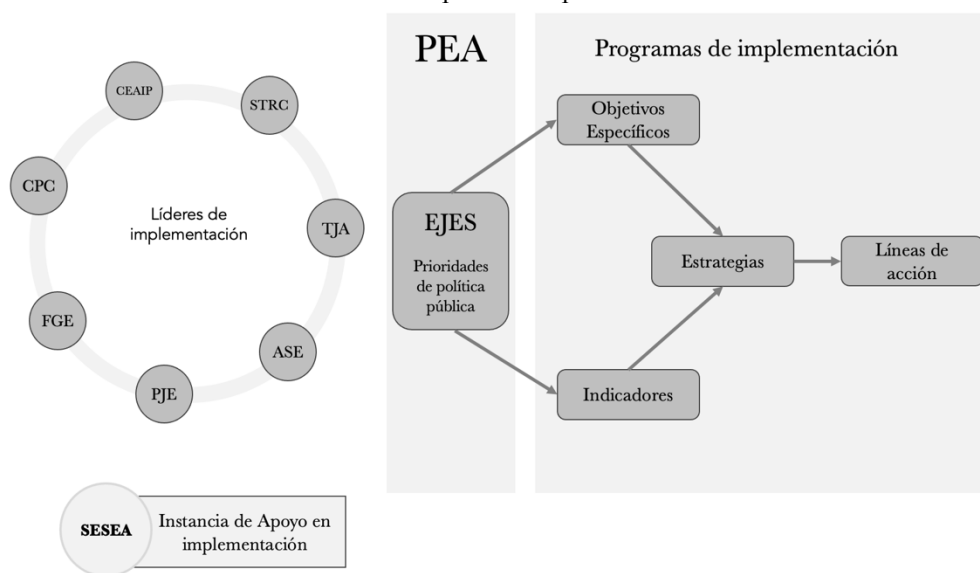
CEAIP

STRC

CPC

Líderes de implementación

TJA

FGE

ASE

PJE

SESEA

Instancia de Apoyo en implementación

PEA

EJES

Prioridades de política pública

Programas de implementación

Objetivos Específicos

Estrategias

Líneas de acción

Indicadores